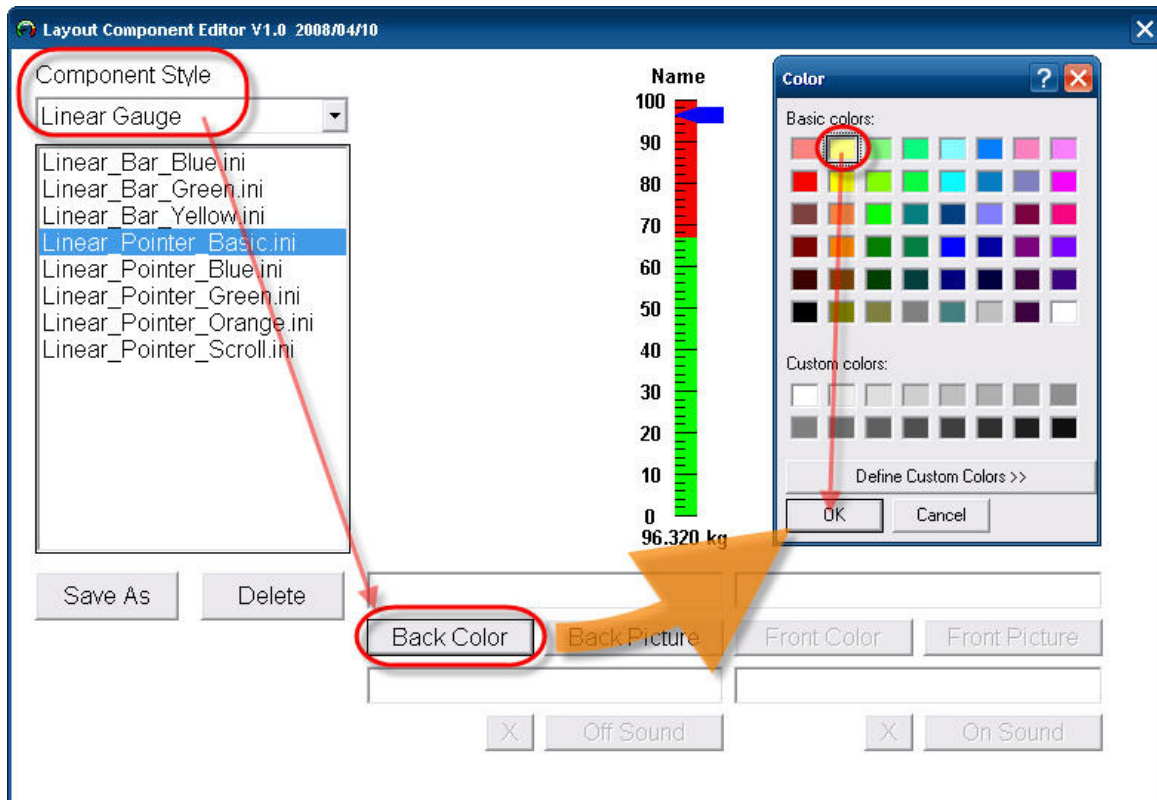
Layout Component Editor V1.0 2008/04/10

Component Style

Linear Gauge

Linear_Bar_Blue.ini
Linear_Bar_Green.ini
Linear_Bar_Yellow.ini
Linear_Pointer_Basic.ini
Linear_Pointer_Blue.ini
Linear_Pointer_Green.ini
Linear_Pointer_Orange.ini
Linear_Pointer_Scroll.ini

Name
100
90
80
70
60
50
40
30
20
10
0
96.320 kg

Color

Basic colors:

Custom colors:

Define Custom Colors >>

OK

Cancel

Save As

Delete

Back Color

Back Picture

Front Color

Front Picture

X

Off Sound

X

On Sound